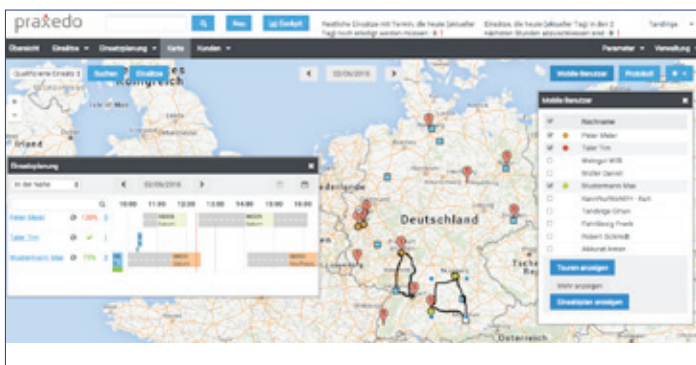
praxedo

Neu

Restliche Einsätze mit Termin, die heute (aktueller Tag) noch erledigt werden müssen : 8

Einsätze, die heute (aktueller Tag) in den 2 nächsten Stunden abzuschliessen sind : 8

Tandrige

Übersicht Einsätze Einsatzplanung Karte Kunden

Parameter Verwaltung

Qualifizierte Einsätz

Suchen

Einsätze

02/09/2015

Mobile Benutzer

Protokoll

Königreich

Irland

Einsatzplanung

In der Nähe

02/09/2015

10:00 11:00 12:00 13:00 14:00 15:00 16:00

Peter Meier 100% 3

Taler Tim 3

Studermann Max 75% 3

Deutschland

Mobile Benutzer

Nachname

Peter Meier

Taler Tim

Weingut Wöll

Müller Daniel

Studermann Max

Kaiserfourbach-Barl

Tandrige Gihan

Fahrlässig Frank

Robert Schmidt

Akkurat Anton

Touren anzeigen

MAV anzeigen

Einsatzplan anzeigen

Österreich